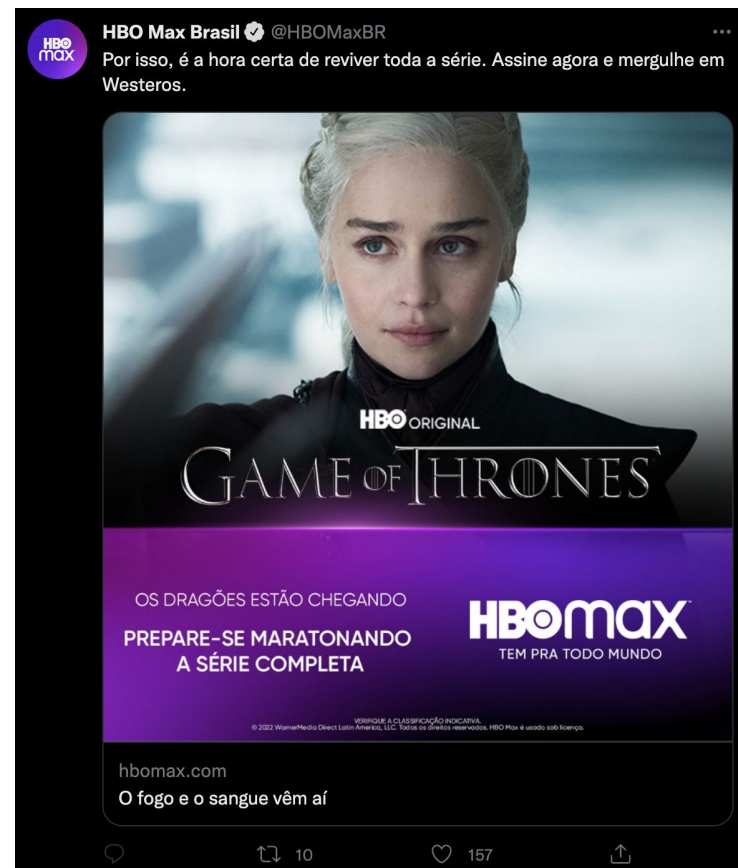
HBO max

HBO Max Brasil @HBOMaxBR ···

Por isso, é a hora certa de reviver toda a série. Assine agora e mergulhe em Westeros.

HBO ORIGINAL

GAME OF THRONES

OS DRAGÕES ESTÃO CHEGANDO

PREPARE-SE MARATONANDO A SÉRIE COMPLETA

HBO max

TEM PRA TODO MUNDO

VERIFIQUE A CLASSIFICAÇÃO INDICATIVA.
© 2022 WarnerMedia Direct Latin America, LLC. Todos os direitos reservados. HBO Max é usado sob licença.

hbomax.com

O fogo e o sangue vêm aí

10

157